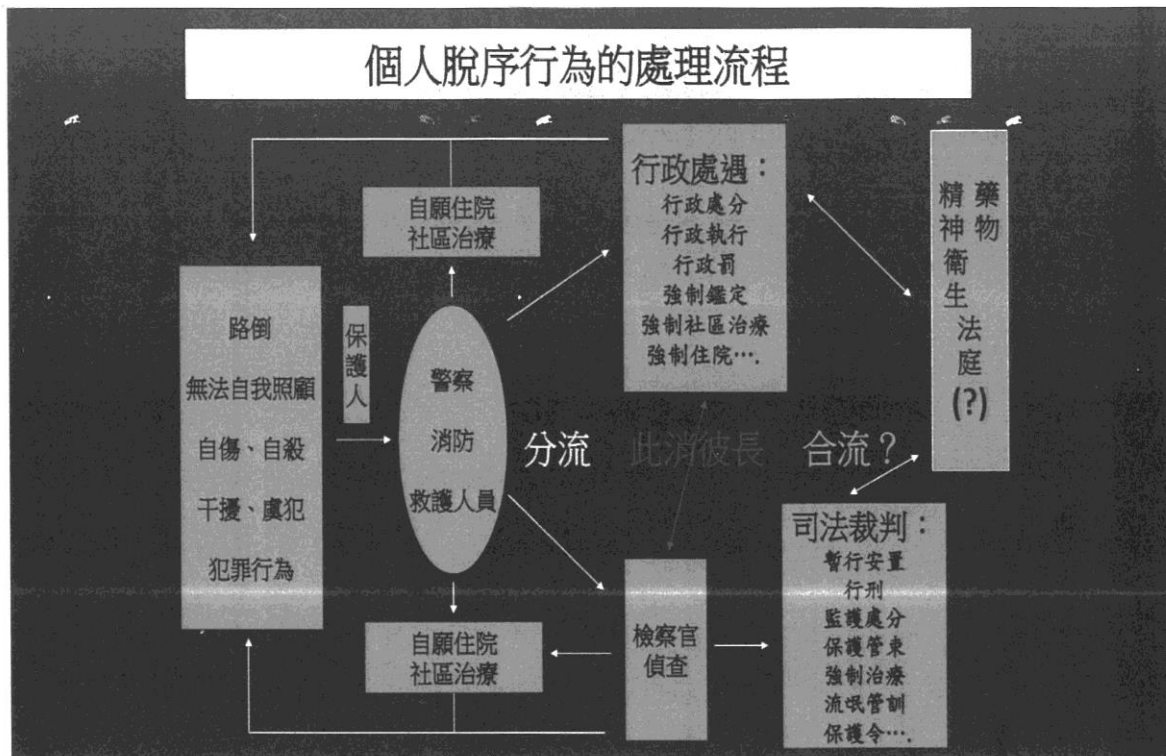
個人脫序行為的處理流程

自願住院
社區治療

路倒
無法自我照顧
自傷、自殺
干擾、虞犯
犯罪行為

保護人

警察
消防
救護人員

行政處遇：
行政處分
行政執行
行政罰
強制鑑定
強制社區治療
強制住院….

藥物
精神衛生
法庭
(?)

分流　此消彼長　合流？

自願住院
社區治療

檢察官
偵查

司法裁判：
暫行安置
行刑
監護處分
保護管束
強制治療
流氓管訓
保護令….